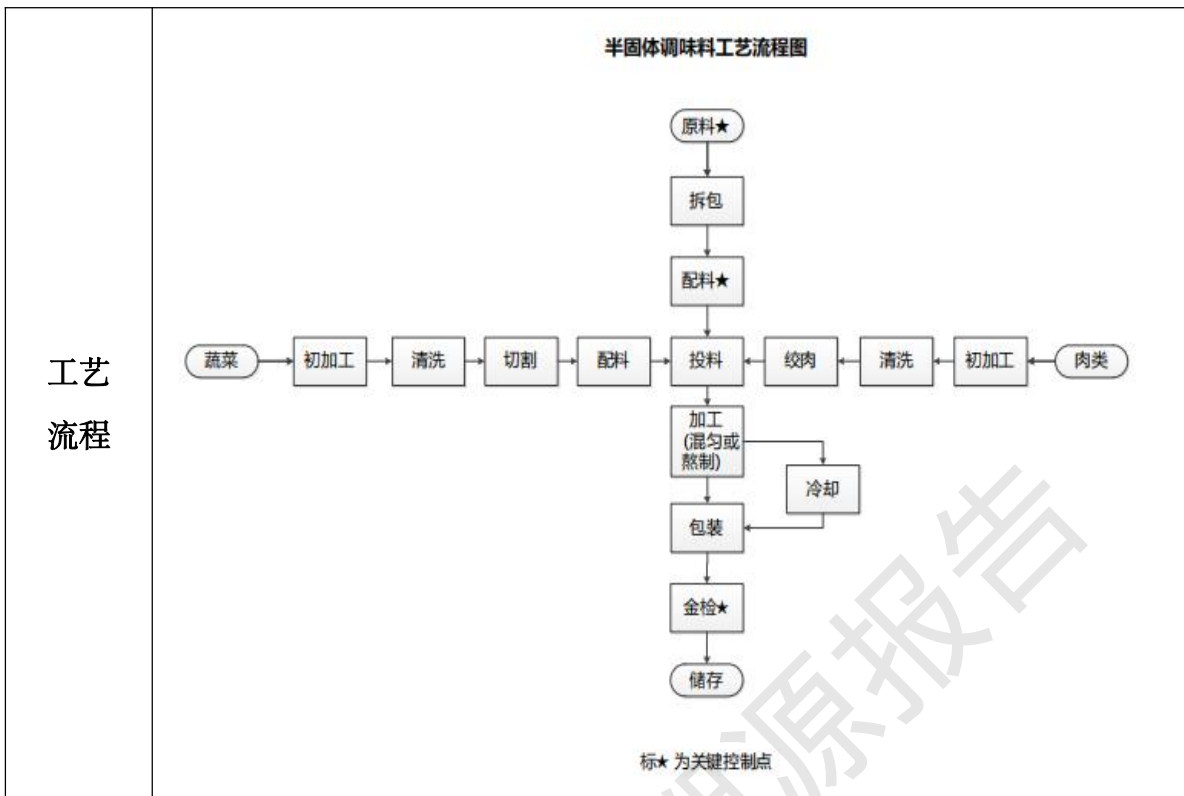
| 工艺流程 | 半固体调味料工艺流程图 |
|---|---|

半固体调味料工艺流程图

原料★

拆包

配料★

蔬菜 初加工 清洗 切割 配料 投料 绞肉 清洗 初加工 肉类

加工（混匀或熬制）

冷却

包装

金检★

储存

标★ 为关键控制点

工艺流程

报告